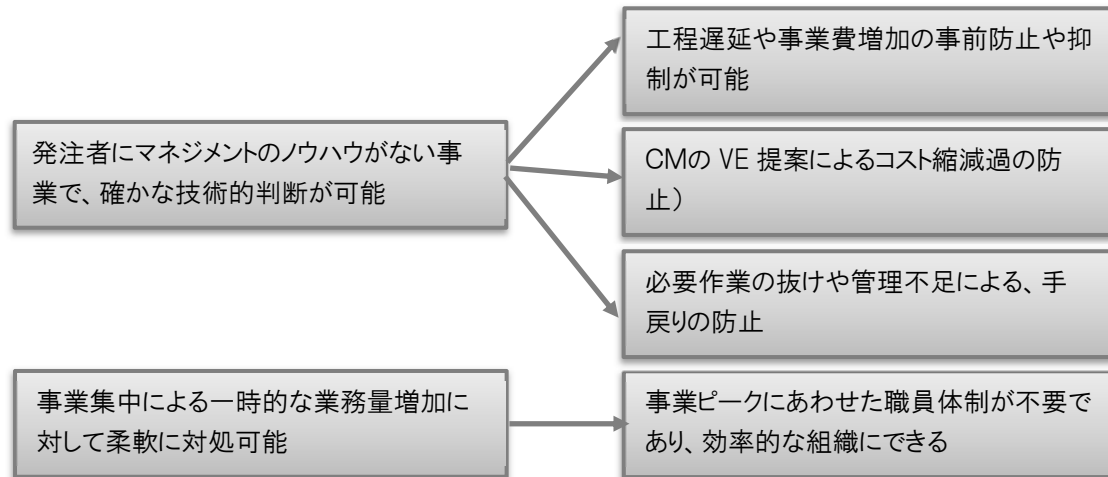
発注者にマネジメントのノウハウがない事業で、確かな技術的判断が可能

工程遅延や事業費増加の事前防止や抑制が可能

CMの VE 提案によるコスト縮減過の防止）

必要作業の抜けや管理不足による、手戻りの防止

事業集中による一時的な業務量増加に対して柔軟に対処可能

事業ピークにあわせた職員体制が不要であり、効率的な組織にできる